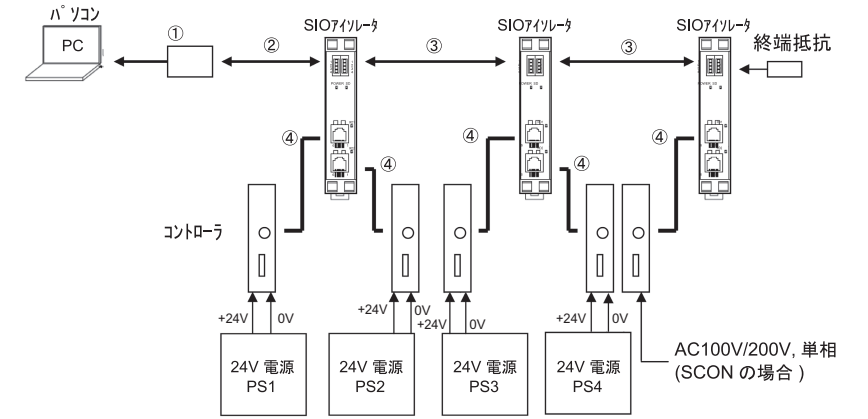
パソコン

PC

①

②

SIOアイソレータ

③

SIOアイソレータ

③

SIOアイソレータ

終端抵抗

④

④

④

④

④

コントローラ

+24V 0V

+24V 0V

+24V 0V

+24V 0V

24V 電源 PS1

24V 電源 PS2

24V 電源 PS3

24V 電源 PS4

AC100V/200V, 単相 (SCON の場合 )